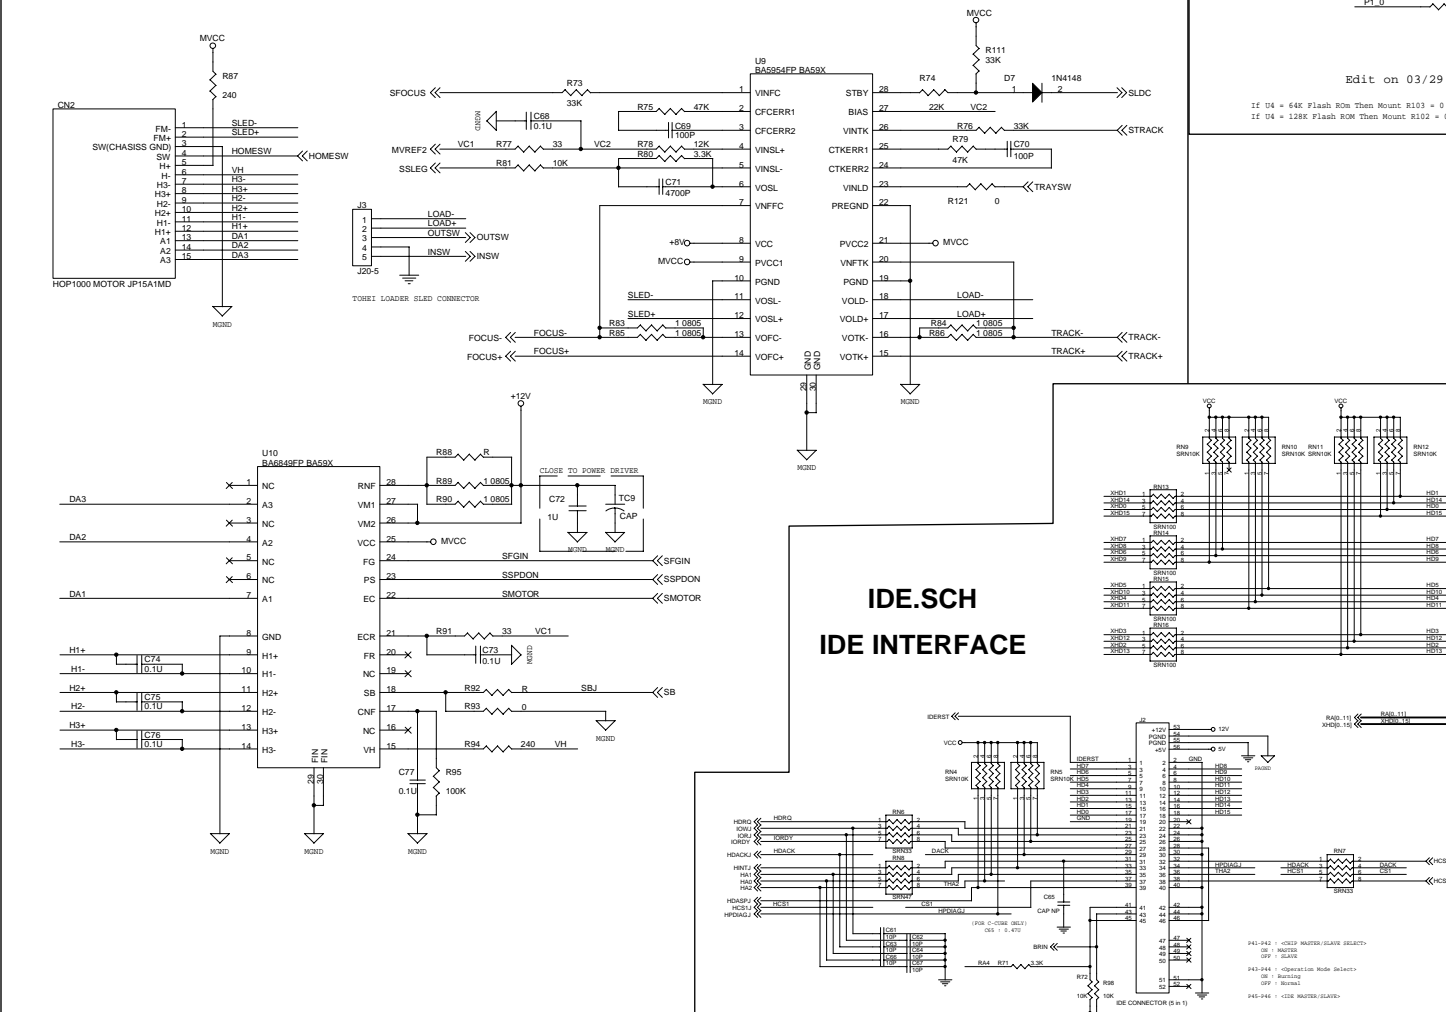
MVCC
R87
240
CN2
FM-
FM+
SW(CHASISS GND)
SW
H+
H-
H3-
H3+
H2-
H2+
H1-
H1+
A1
A2
A3
1
2
3
4
5
6
7
8
9
10
11
12
13
14
15
SLED-
SLED+
HOMESW
VH
H3-
H3+
H2-
H2+
H1-
H1+
DA1
DA2
DA3
HOMESW
HOP1000 MOTOR JP15A1MD
MGND

J3
1
2
3
4
5
J20-5
LOAD-
LOAD+
OUTSW
INSW
OUTSW
INSW
TOHEI LOADER SLED CONNECTOR

SFOCUS
R73
33K
MGND
C68
0.1U
MVREF2
VC1
R77
33
VC2
SSLEG
R81
10K
R75
47K
C69
100P
R78
12K
R80
3.3K
C71
4700P
U9
BA5954FP BA59X
1 VINFC
2 CFCERR1
3 CFCERR2
4 VINSL+
5 VINSL-
6 VOSL
7 VNFFC
8 VCC
9 PVCC1
10 PGND
11 VOSL-
12 VOSL+
13 VOFC-
14 VOFC+
+8V
MVCC
SLED-
SLED+
FOCUS-
FOCUS+
FOCUS-
FOCUS+
R83
R85
1 0805
1 0805
MGND
STBY 28
BIAS 27
VINTK 26
CTKERR1 25
CTKERR2 24
VINLD 23
PREGND 22
PVCC2 21
VNFTK 20
PGND 19
VOLD- 18
VOLD+ 17
VOTK- 16
VOTK+ 15
GND
GND
29
30
MGND
MVCC
R111
33K
R74
22K
VC2
D7
1N4148
1
2
SLDC
R76
33K
STRACK
R79
47K
C70
100P
TRAYSW
R121
0
MVCC
LOAD-
LOAD+
R84
R86
1 0805
1 0805
TRACK-
TRACK+
TRACK-
TRACK+
MGND

P1_0
Edit on 03/29
If U4 = 64K Flash ROm Then Mount R103 = 0
If U4 = 128K Flash ROM Then Mount R102 = 0

+12V
U10
BA6849FP BA59X
1 NC
2 A3
3 NC
4 A2
5 NC
6 NC
7 A1
8 GND
9 H1+
10 H1-
11 H2+
12 H2-
13 H3+
14 H3-
DA3
DA2
DA1
H1+
H1-
H2+
H2-
H3+
H3-
C74
0.1U
C75
0.1U
C76
0.1U
RNF 28
VM1 27
VM2 26
VCC 25
FG 24
PS 23
EC 22
ECR 21
FR 20
NC 19
SB 18
CNF 17
NC 16
VH 15
FIN
FIN
29
30
R88
R
R89
1 0805
R90
1 0805
CLOSE TO POWER DRIVER
C72
1U
TC9
CAP
MGND
MGND
MVCC
SFGIN
SFGIN
SSPDON
SSPDON
SMOTOR
SMOTOR
R91
33
VC1
C73
0.1U
MGND
R92
R
SBJ
SB
R93
0
MGND
C77
0.1U
R95
100K
R94
240
VH
MGND
MGND
MGND

IDE.SCH
IDE INTERFACE

VCC
VCC
RN9
SRN10K
RN10
SRN10K
RN11
SRN10K
RN12
SRN10K
RN13
XHD1
XHD14
XHD0
XHD15
SRN100
RN14
XHD7
XHD8
XHD6
XHD9
SRN100
RN15
XHD5
XHD10
XHD4
XHD11
SRN100
RN16
XHD3
XHD12
XHD2
XHD13
SRN100
HD1
HD14
HD0
HD15
HD7
HD8
HD6
HD9
HD5
HD10
HD4
HD11
HD3
HD12
HD2
HD13

IDERST
VCC
RN4
SRN10K
RN5
SRN10K
IDERST
HD7
HD6
HD5
HD4
HD3
HD2
HD1
HD0
GND
J2
+12V
PGND
PGND
+5V
12V
5V
PGND
GND
HD8
HD9
HD10
HD11
HD12
HD13
HD14
HD15
HDRQ
IOWJ
IORJ
IORDY
HDRQ
IORDY
RN6
SRN33
HDACKJ
HDACK
RN8
HINTJ
HA1
HA0
HA2
SRN47
DACK
THA2
HDASPJ
HCS1J
HPDIAGJ
HCS1
CS1
HPDIAGJ
C85
CAP NP
(FOR C-CUBE ONLY)
C65 : 0.47U
C61 10P
C63 10P
C64 10P
C66 10P
C62 10P
C54 10P
C67 10P
BRIN
RA4
R71
3.3K
R72
10K
R98
10K
IDE CONNECTOR (5 in 1)
HPDIAGJ
THA2
P41-P42 : <CHIP MASTER/SLAVE SELECT>
ON : MASTER
OFF : SLAVE
P43-P44 : <Operation Mode Select>
ON : Burning
OFF : Normal
P45-P46 : <IDE MASTER/SLAVE>
RA[0..11]
XHD[0..15]
RA[0..11]
XHD[0..15]
HDACK
HCS1
RN7
SRN33
DACK
CS1
HCS
HCS